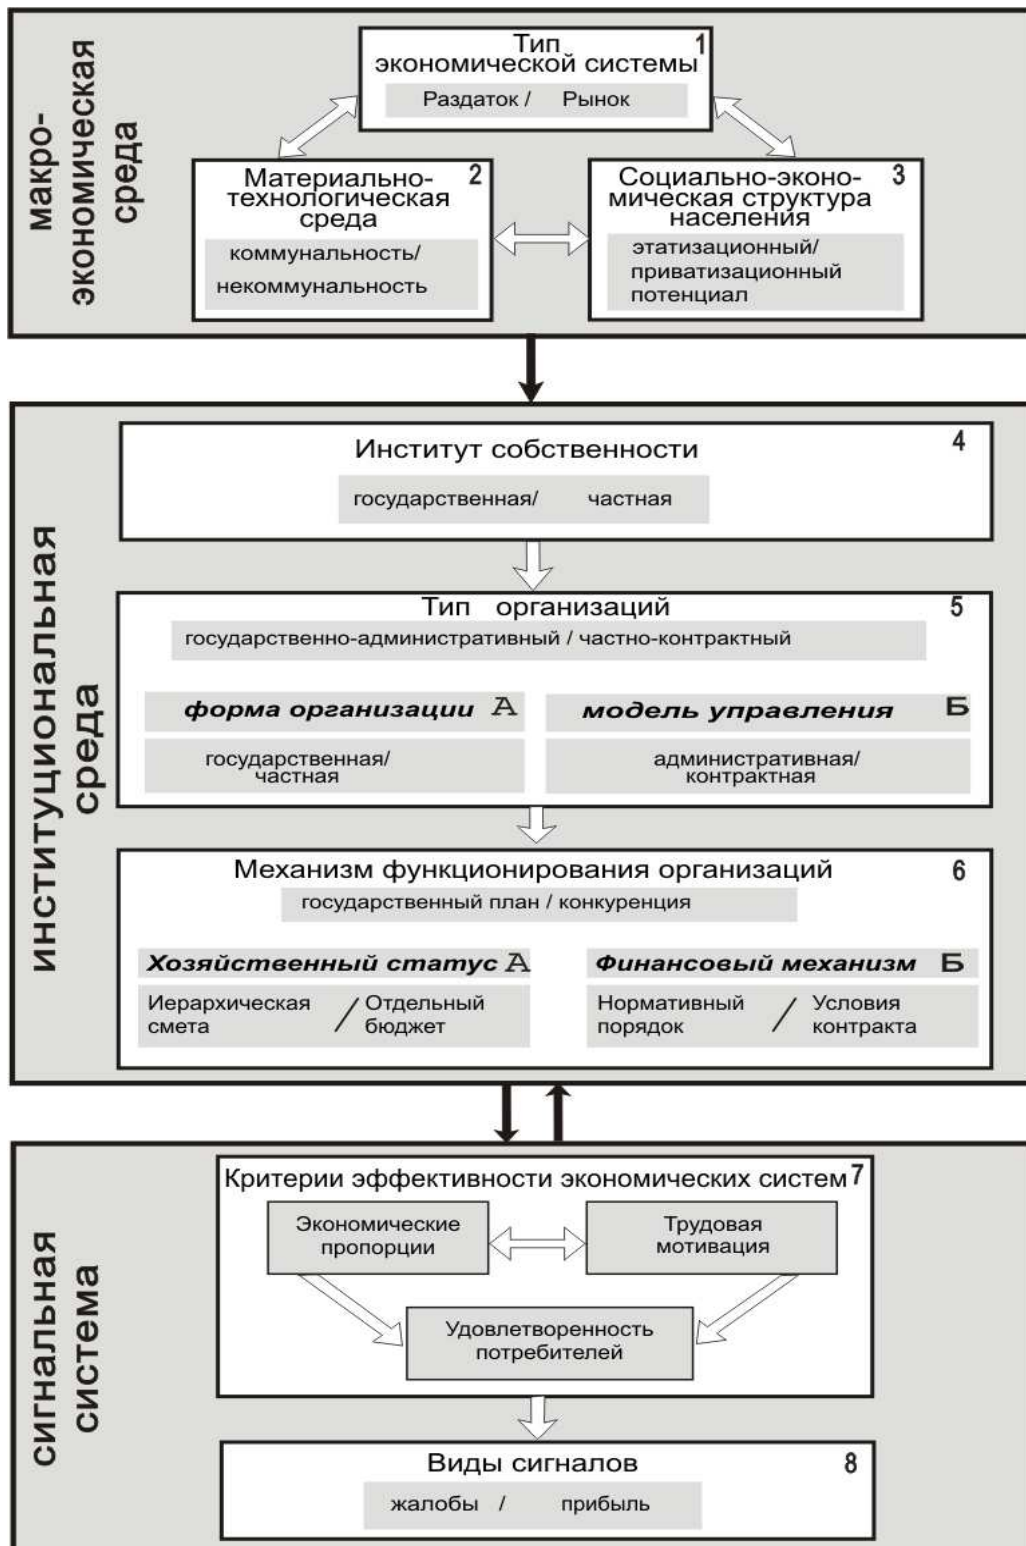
макро-экономическая среда

Тип экономической системы 1

Раздаток / Рынок

Материально-технологическая среда 2

коммунальность/ некоммунальность

Социально-экономическая структура населения 3

этатизационный/ приватизационный потенциал

институциональная среда

Институт собственности 4

государственная/ частная

Тип организаций 5

государственно-административный / частно-контрактный

форма организации А

государственная/ частная

модель управления Б

административная/ контрактная

Механизм функционирования организаций 6

государственный план / конкуренция

Хозяйственный статус А

Иерархическая смета / Отдельный бюджет

Финансовый механизм Б

Нормативный порядок / Условия контракта

сигнальная система

Критерии эффективности экономических систем 7

Экономические пропорции

Трудовая мотивация

Удовлетворенность потребителей

Виды сигналов 8

жалобы / прибыль